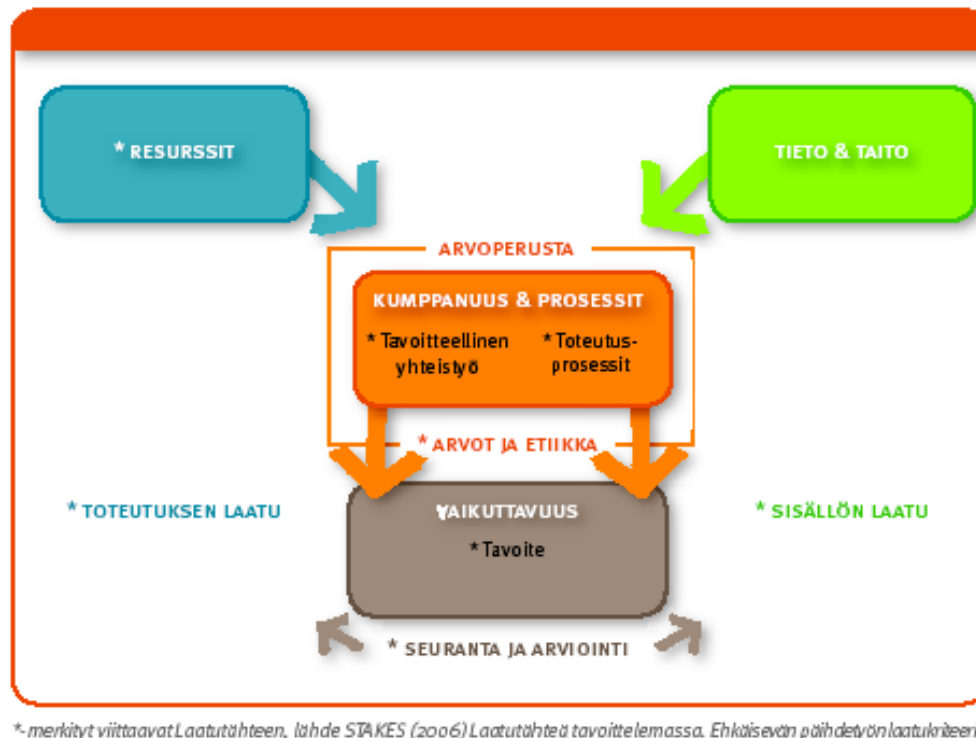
* RESURSSIT

TIETO & TAITO

ARVOPERUSTA

KUMPPANUUS & PROSESSIT

* Tavoitteellinen yhteistyö

* Toteutusprosessit

* ARVOT JA ETIIKKA

* TOTEUTUKSEN LAATU

VAIKUTTAVUUS

* Tavoite

* SISÄLLÖN LAATU

* SEURANTA JA ARVIOINTI

*-merkityt viittaavat Laatutähteen, lähde STAKES (2006) Laatutähteä tavoittelemassa. Ehkäisevän päihdetyön laatukriteeri